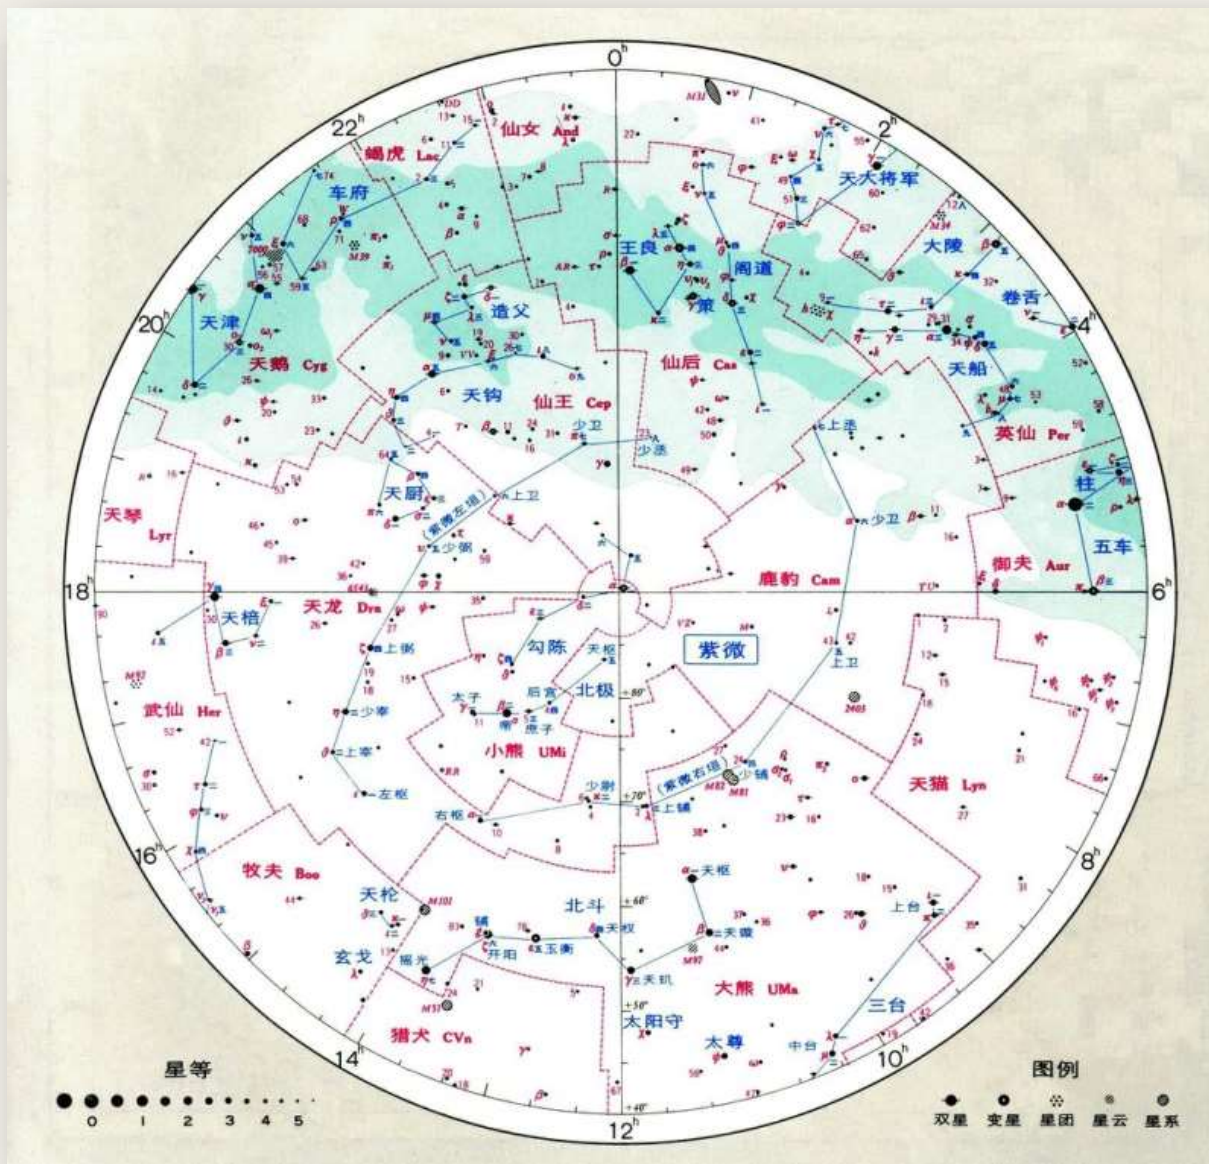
$0^h$

$2^h$

$22^h$

$20^h$

$4^h$

$18^h$

$6^h$

$16^h$

$8^h$

$14^h$

$10^h$

$12^h$

仙女 And

蝎虎 Lac

车府

天津

天鹅 Cyg

造父

天钩

仙王 Cep

王良

阁道

策

仙后 Cas

天大将军

大陵

卷舌

天船

英仙 Per

柱

五车

御夫 Aur

少卫

上丞

少丞

上卫

少卫

天厨

紫微左垣

少弼

天琴 Lyr

天棓

天龙 Dra

上弼

少宰

上宰

左枢

武仙 Her

勾陈

天枢

北极

后宫

太子

帝

庶子

小熊 UMi

右枢

少尉

上辅

紫微右垣

少辅

鹿豹 Cam

紫微

上卫

天猫 Lyn

牧夫 Boo

天枪

北斗

天枢

天璇

玄戈

摇光

开阳

玉衡

天权

天玑

猎犬 CVn

太阳守

大熊 UMa

太尊

中台

三台

上台

M31

M33

M39

M34

M92

M101

M97

M51

M81

M82

2403

星等

0 1 2 3 4 5

图例

双星 变星 星团 星云 星系